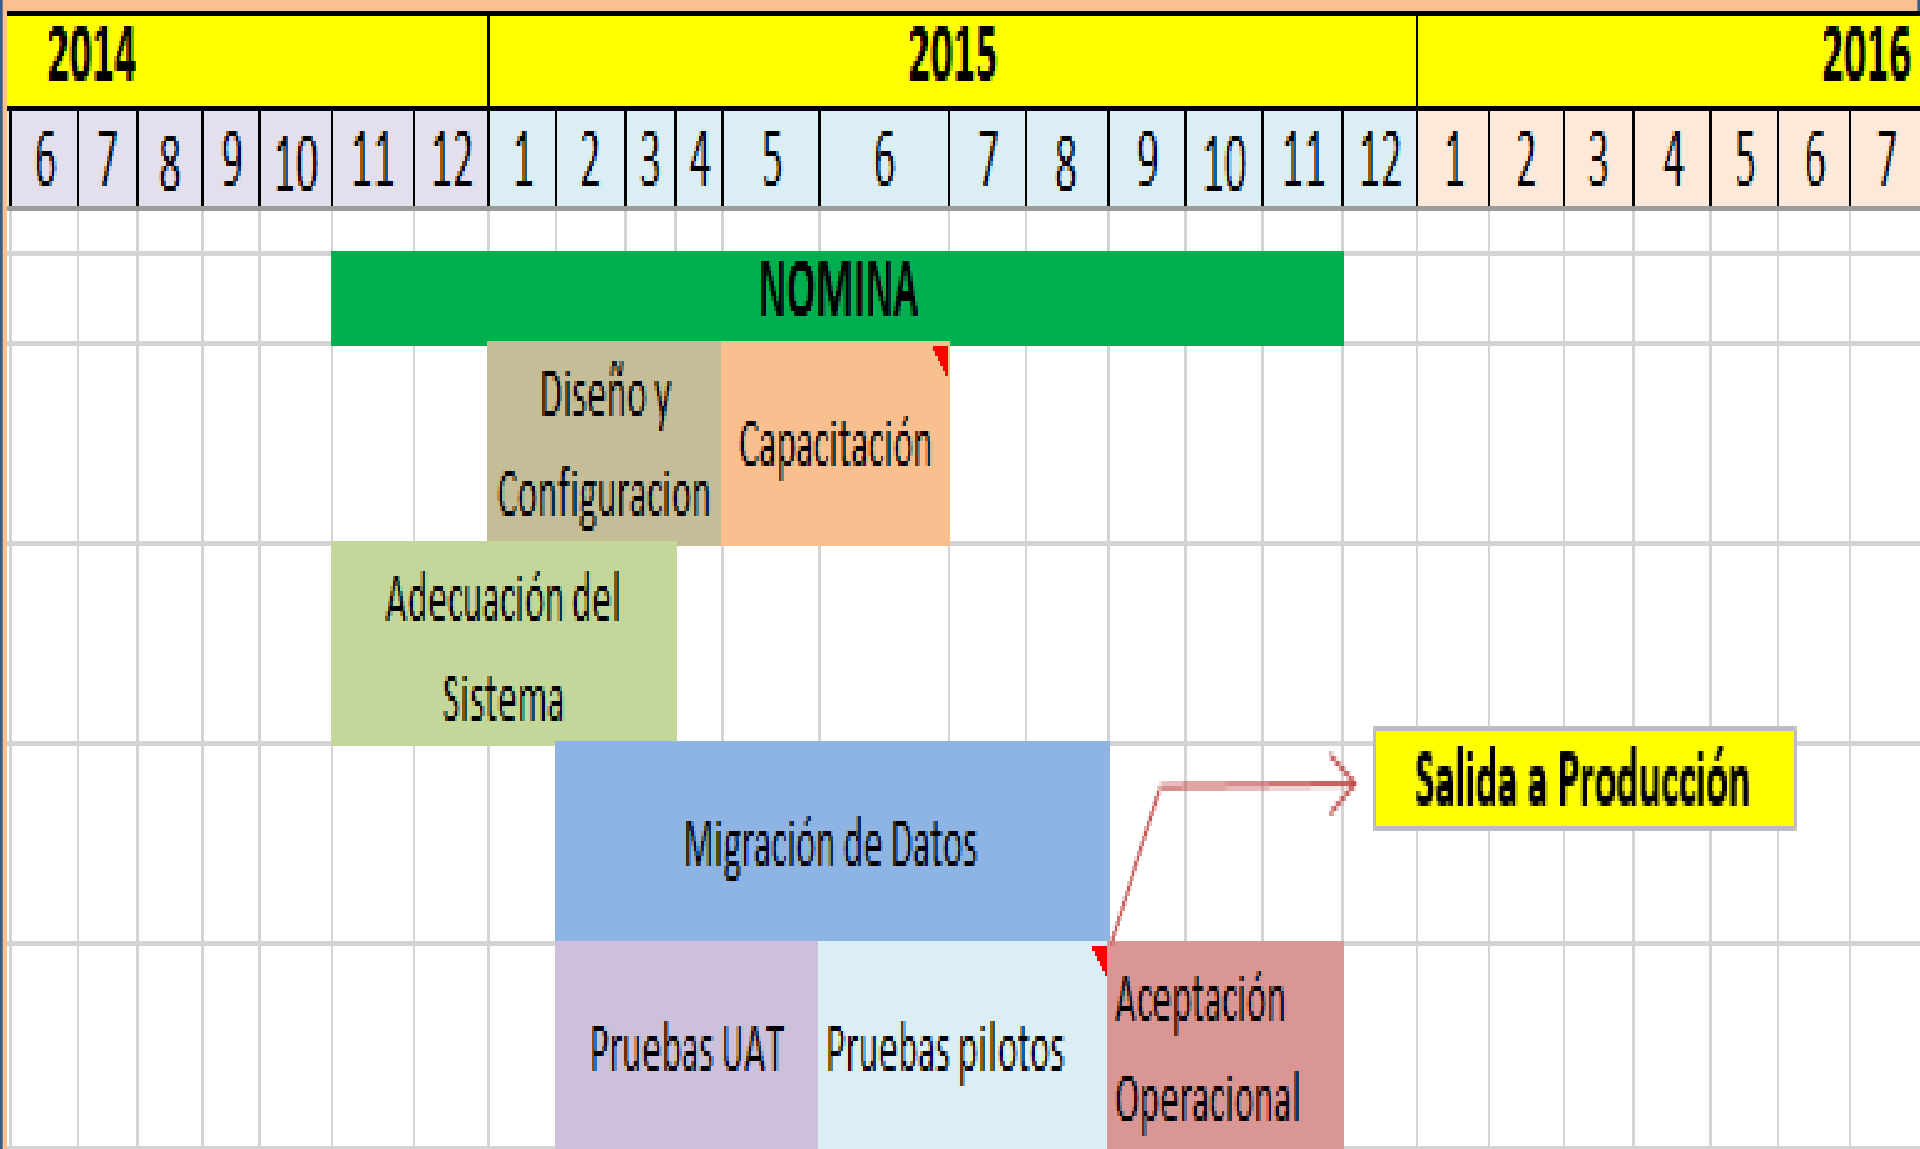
| 2014 | | | | | | | 2015 | | | | | | | | | | | | | 2016 | | | | | | |
|---|---|---|---|---|---|---|---|---|---|---|---|---|---|---|---|---|---|---|---|---|---|---|---|---|---|---|
| 6 | 7 | 8 | 9 | 10 | 11 | 12 | 1 | 2 | 3 | 4 | 5 | 6 | 7 | 8 | 9 | 10 | 11 | 12 | 1 | 2 | 3 | 4 | 5 | 6 | 7 |

NOMINA

Diseño y Configuracion

Capacitación

Adecuación del Sistema

Migración de Datos

Salida a Producción

Pruebas UAT

Pruebas pilotos

Aceptación Operacional